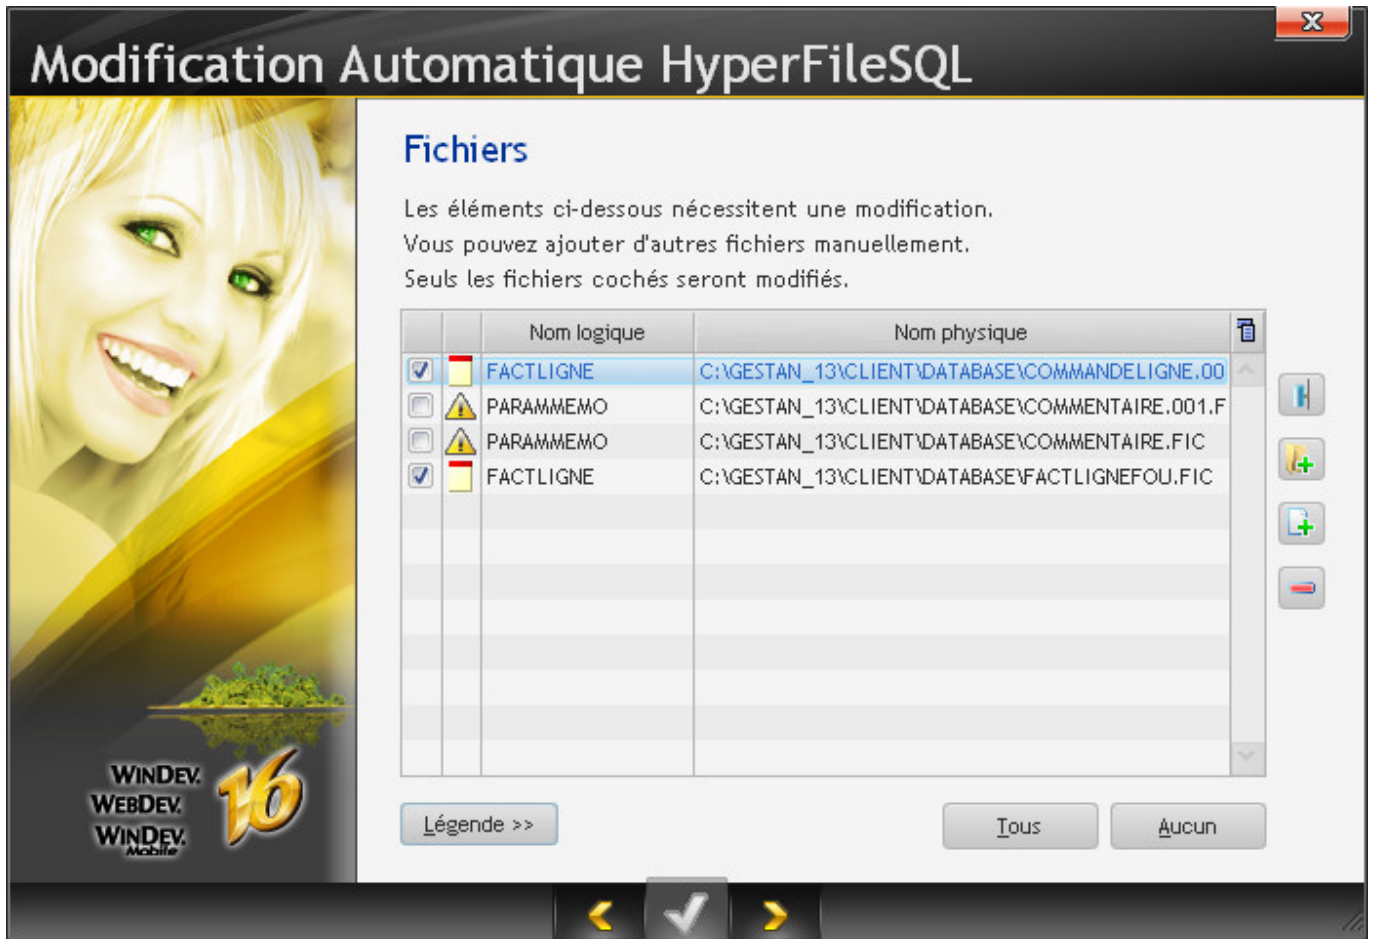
Modification Automatique HyperFileSQL

Fichiers

Les éléments ci-dessous nécessitent une modification.
Vous pouvez ajouter d'autres fichiers manuellement.
Seuls les fichiers cochés seront modifiés.

| | | Nom logique | Nom physique |
|---|---|---|---|
| ☑ | | FACTLIGNE | C:\GESTAN_13\CLIENT\DATABASE\COMMANDELIGNE.00 |
| ☐ | | PARAMMEMO | C:\GESTAN_13\CLIENT\DATABASE\COMMENTAIRE.001.F |
| ☐ | | PARAMMEMO | C:\GESTAN_13\CLIENT\DATABASE\COMMENTAIRE.FIC |
| ☑ | | FACTLIGNE | C:\GESTAN_13\CLIENT\DATABASE\FACTLIGNEFOU.FIC |

Légende >>

Tous

Aucun

WINDEV
WEBDEV
WINDEV Mobile
16